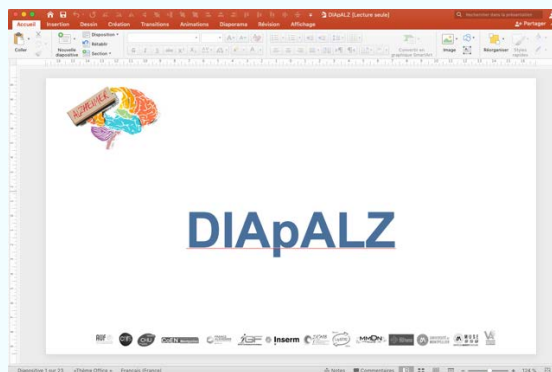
DIApALZ [Lecture seule]

Rechercher dans la présentation

Accueil Insertion Dessin Création Transitions Animations Diaporama Révision Affichage

Partager

Coller

Nouvelle diapositive

Disposition

Rétablir

Section

Convertir en graphique SmartArt

Image

Réorganiser

Styles rapides

ALZHEIMER

DIApALZ

Inserm

Diapositive 1 sur 23 « Thème Office » Français (France)

Notes Commentaires

124 %